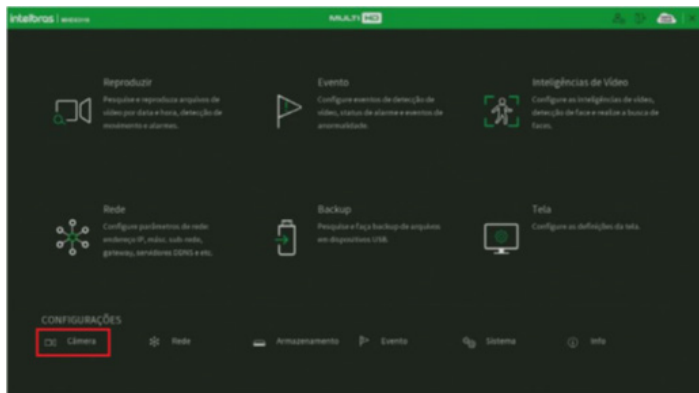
intelbras | MHDX3116

MULTI HD

Reproduzir

Pesquise e reproduza arquivos de vídeo por data e hora, detecção de movimento e alarmes.

Evento

Configure eventos de detecção de vídeo, status de alarme e eventos de anormalidade.

Inteligências de Vídeo

Configure as inteligências de vídeo, detecção de face e realize a busca de faces.

Rede

Configure parâmetros de rede: endereço IP, másc. sub-rede, gateway, servidores DDNS e etc.

Backup

Pesquise e faça backup de arquivos em dispositivos USB.

Tela

Configure as definições da tela.

CONFIGURAÇÕES

Câmera

Rede

Armazenamento

Evento

Sistema

Info